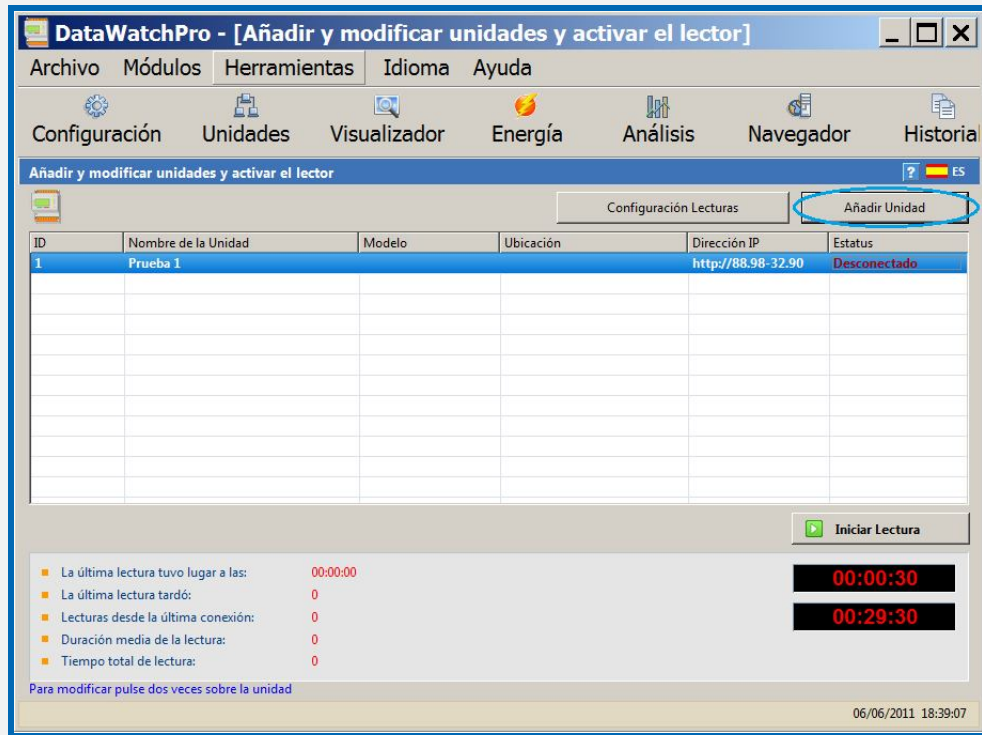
DataWatchPro - [Añadir y modificar unidades y activar el lector]

Archivo Módulos Herramientas Idioma Ayuda

Configuración Unidades Visualizador Energía Análisis Navegador Historial

Añadir y modificar unidades y activar el lector

? ES

Configuración Lecturas

Añadir Unidad

| ID | Nombre de la Unidad | Modelo | Ubicación | Dirección IP | Estatus |
|---|---|---|---|---|---|
| 1 | Prueba 1 | | | http://88.98-32.90 | Desconectado |

Iniciar Lectura

La última lectura tuvo lugar a las: 00:00:00
La última lectura tardó: 0
Lecturas desde la última conexión: 0
Duración media de la lectura: 0
Tiempo total de lectura: 0

00:00:30
00:29:30

Para modificar pulse dos veces sobre la unidad

06/06/2011 18:39:07